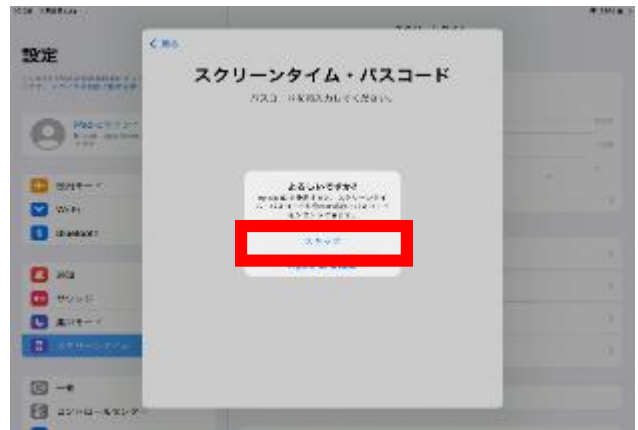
設定

< 戻る

スクリーンタイム・パスコード

パスコードを再入力してください。

よろしいですか?

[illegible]

スキップ

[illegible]

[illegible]

Wi-Fi

Bluetooth

通知

サウンド

集中モード

スクリーンタイム

一般

コントロールセンター